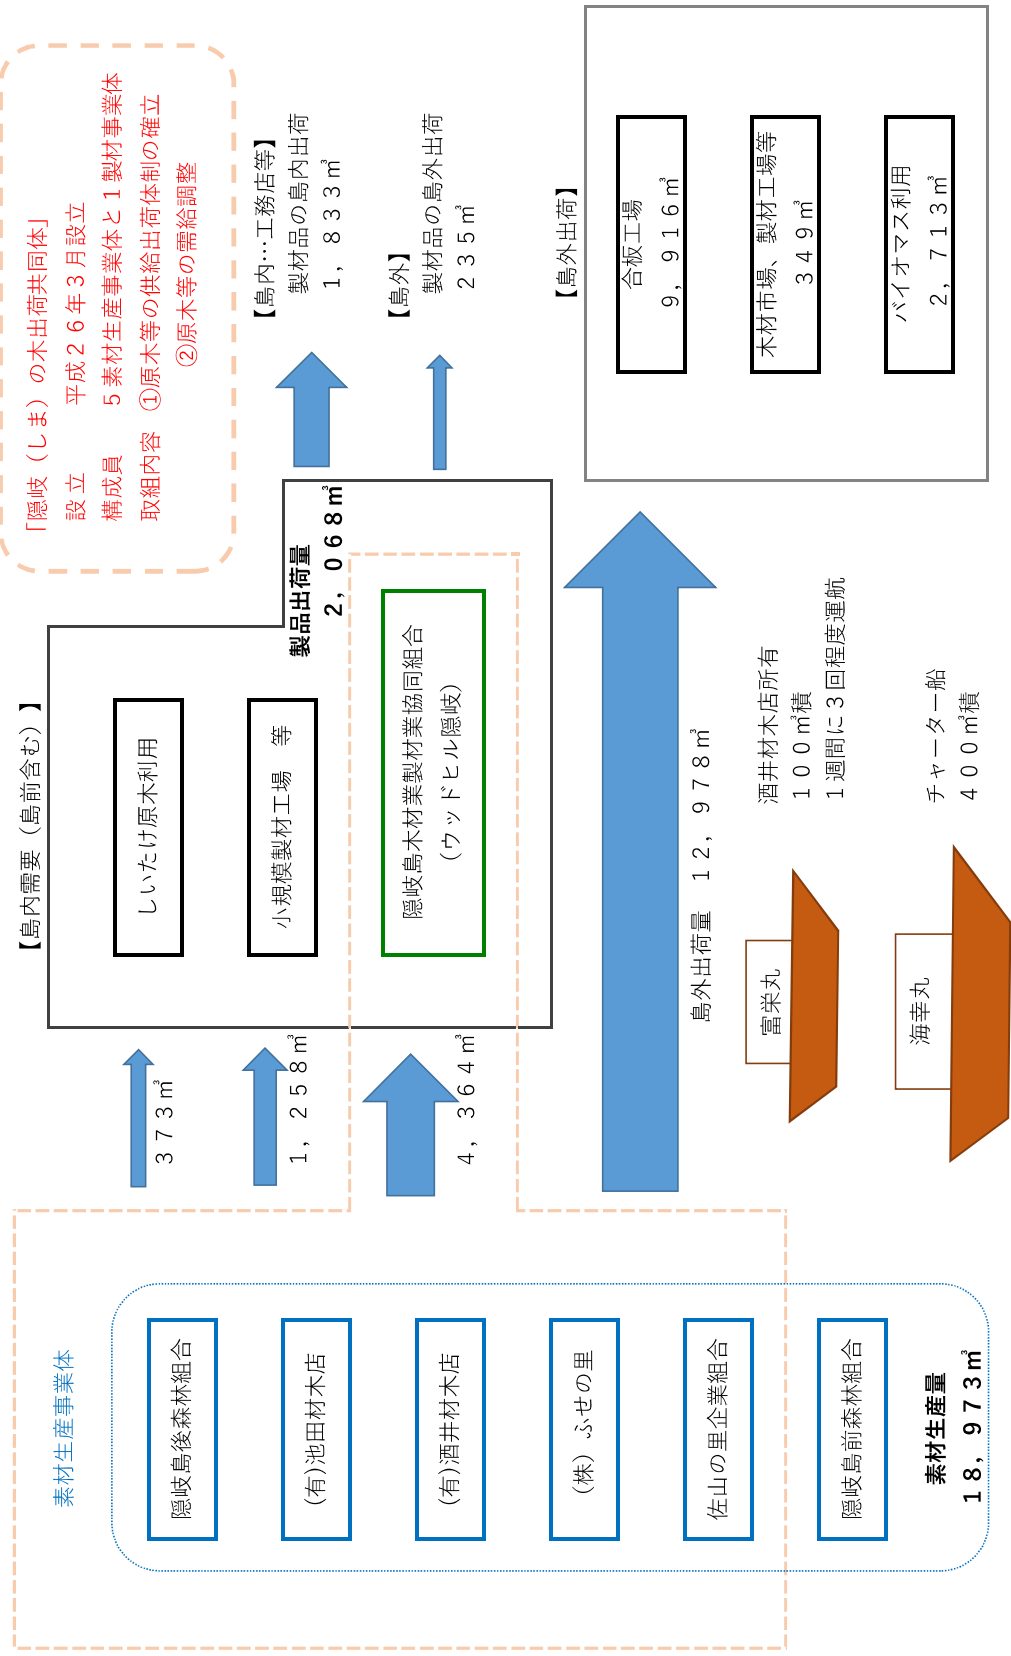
「隠岐（しま）の木出荷共同体」
設立　平成２６年３月設立
構成員　５素材生産事業体と１製材事業体
取組内容　①原木等の供給出荷体制の確立
②原木等の需給調整

【島内…工務店等】
製材品の島内出荷
１，８３３m³

【島外】
製材品の島外出荷
２３５m³

【島外出荷】

合板工場
９，９１６m³

木材市場、製材工場等
３４９m³

バイオマス利用
２，７１３m³

製品出荷量
２，０６８m³

【島内需要（島前含む）】

しいたけ原木利用

小規模製材工場　等

隠岐島木材業製材業協同組合
（ウッドヒル隠岐）

島外出荷量　１２，９７８m³

酒井材木店所有
１００m³積
１週間に３回程度運航

富栄丸

チャーター船
４００m³積

海幸丸

３７３m³

１，２５８m³

４，３６４m³

素材生産事業体

隠岐島後森林組合

(有)池田材木店

(有)酒井材木店

（株）ふせの里

佐山の里企業組合

隠岐島前森林組合

素材生産量
１８，９７３m³